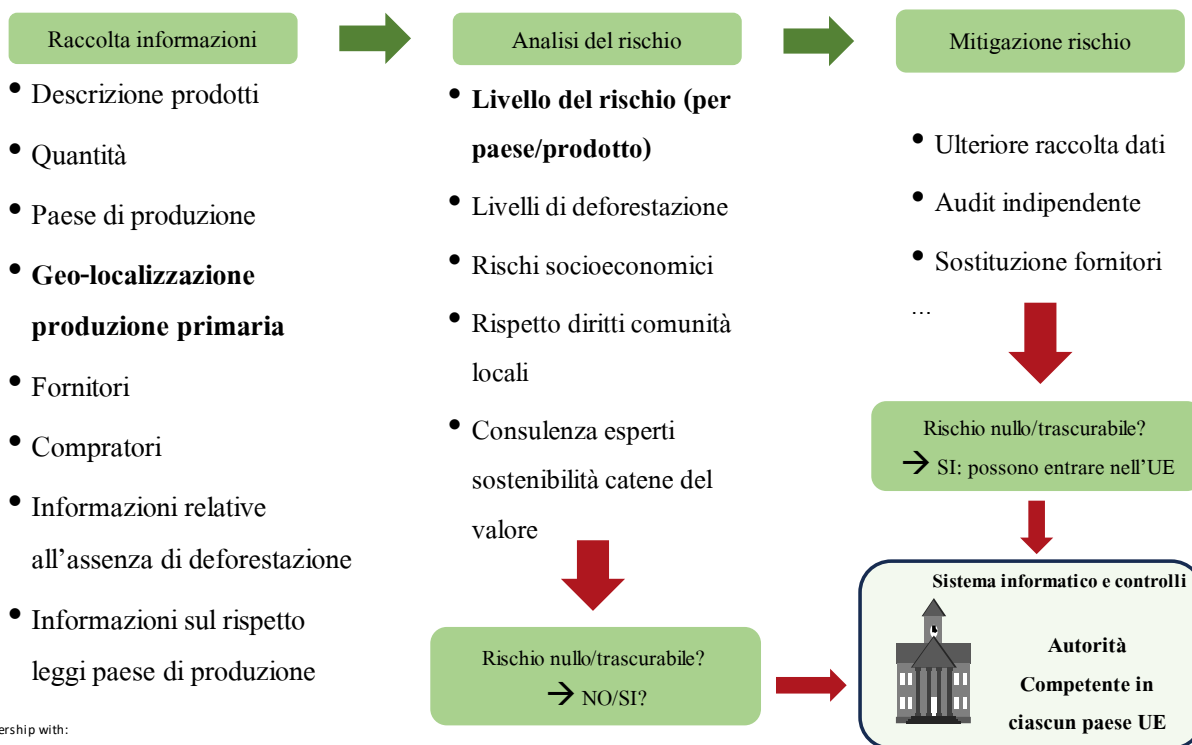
Raccolta informazioni

- Descrizione prodotti
- Quantità
- Paese di produzione
- **Geo-localizzazione produzione primaria**
- Fornitori
- Compratori
- Informazioni relative all'assenza di deforestazione
- Informazioni sul rispetto leggi paese di produzione

Analisi del rischio

- **Livello del rischio (per paese/prodotto)**
- Livelli di deforestazione
- Rischi socioeconomici
- Rispetto diritti comunità locali
- Consulenza esperti sostenibilità catene del valore

Rischio nullo/trascurabile?
→ NO/SI?

Mitigazione rischio

- Ulteriore raccolta dati
- Audit indipendente
- Sostituzione fornitori

...

Rischio nullo/trascurabile?
→ SI: possono entrare nell'UE

Sistema informatico e controlli

Autorità Competente in ciascun paese UE

ership with: